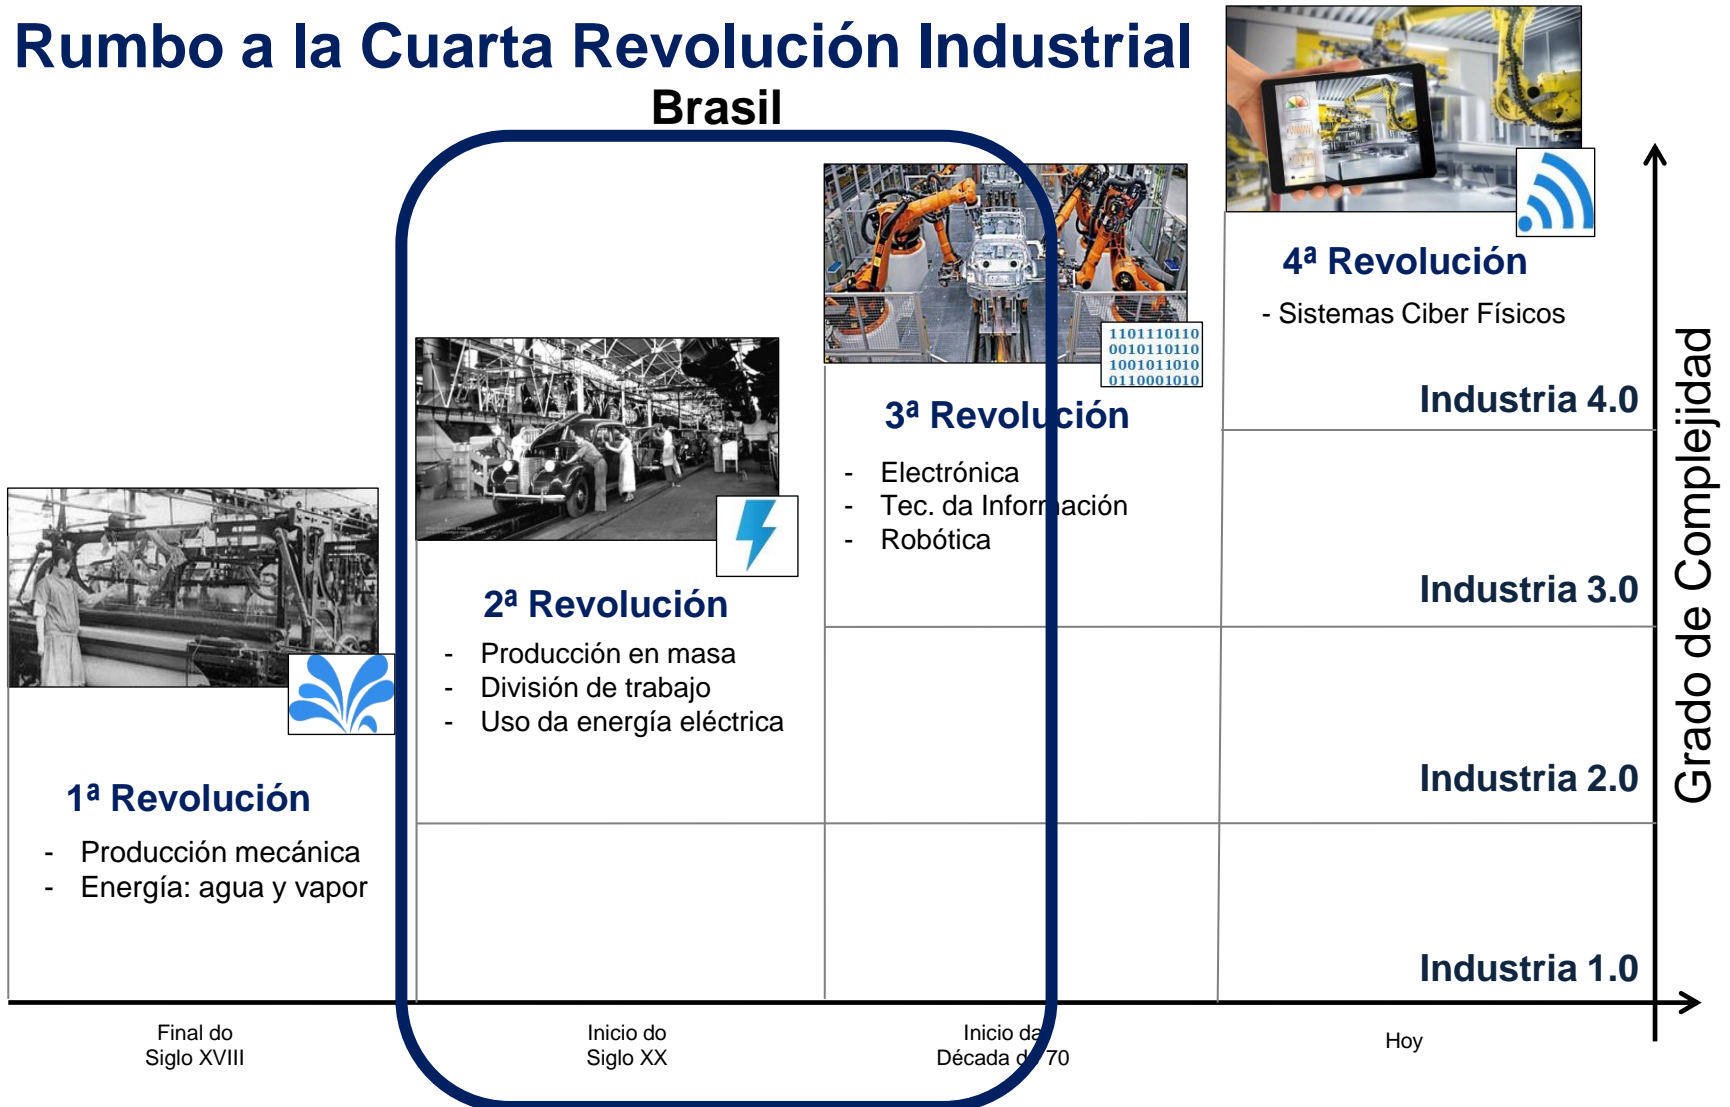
Rumbo a la Cuarta Revolución Industrial

Brasil

1101110110
0010110110
1001011010
0110001010

4ª Revolución
- Sistemas Ciber Físicos

3ª Revolución
- Electrónica
- Tec. da Información
- Robótica

2ª Revolución
- Producción en masa
- División de trabajo
- Uso da energía eléctrica

1ª Revolución
- Producción mecánica
- Energía: agua y vapor

Industria 4.0
Industria 3.0
Industria 2.0
Industria 1.0

Grado de Complejidad

Final do Siglo XVIII
Inicio do Siglo XX
Inicio da Década de 70
Hoy